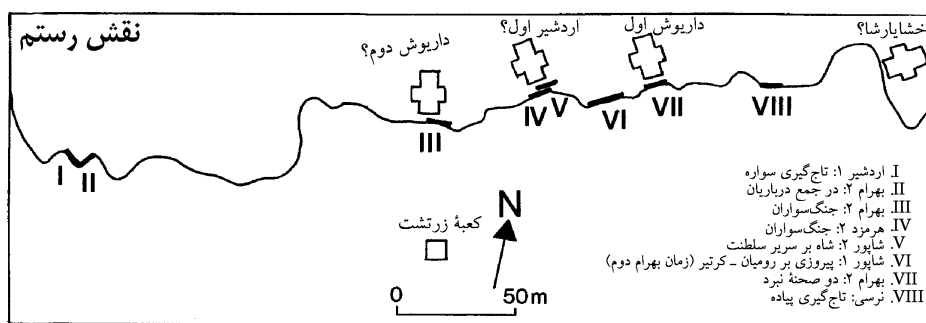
نقش رستم

داریوش دوم؟

اردشیر اول؟

داریوش اول

خشایارشا؟

I II III IV V VI VII VIII

N

کعبهٔ زرتشت

0 50m

I. اردشیر ۱: تاج‌گیری سواره
II. بهرام ۲: در جمع درباریان
III. بهرام ۲: جنگ‌سواران
IV. هرمزد ۲: جنگ‌سواران
V. شاپور ۲: شاه بر سریر سلطنت
VI. شاپور ۱: پیروزی بر رومیان ـ کرتیر (زمان بهرام دوم)
VII. بهرام ۲: دو صحنهٔ نبرد
VIII. نرسی: تاج‌گیری پیاده